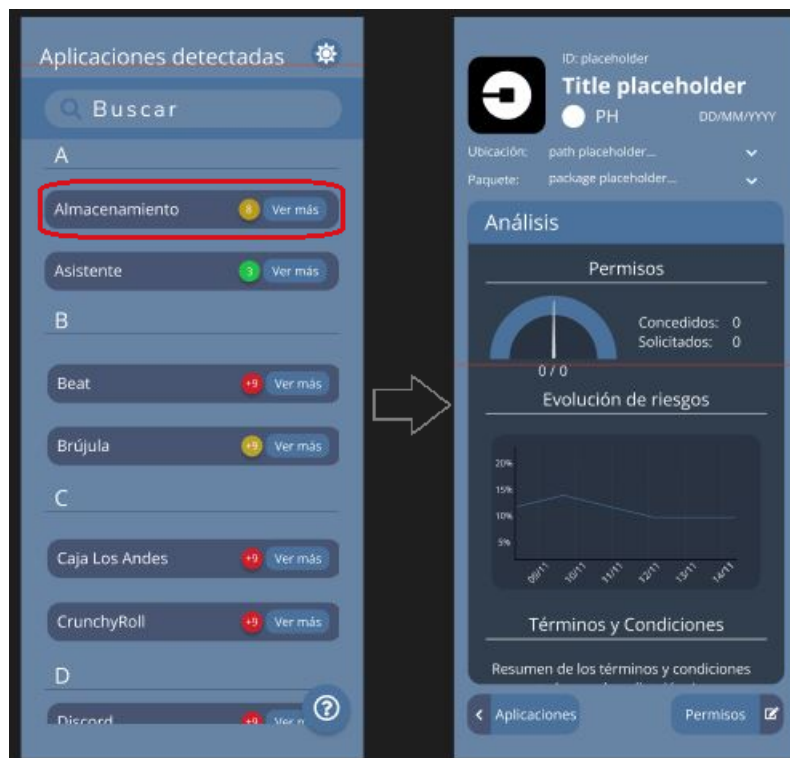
Aplicaciones detectadas

Buscar

A

Almacenamiento 8 Ver más

Asistente 3 Ver más

B

Beat +9 Ver más

Brújula +9 Ver más

C

Caja Los Andes +9 Ver más

CrunchyRoll +9 Ver más

D

Discord +9 Ver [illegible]

ID: placeholder

Title placeholder

PH DD/MM/YYYY

Ubicación: path placeholder...

Paquete: package placeholder...

Análisis

Permisos

Concedidos: 0
Solicitados: 0

0 / 0

Evolución de riesgos

20%
15%
10%
5%

09/11 10/11 11/11 12/11 13/11 14/11

Términos y Condiciones

Resumen de los términos y condiciones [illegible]

Aplicaciones

Permisos